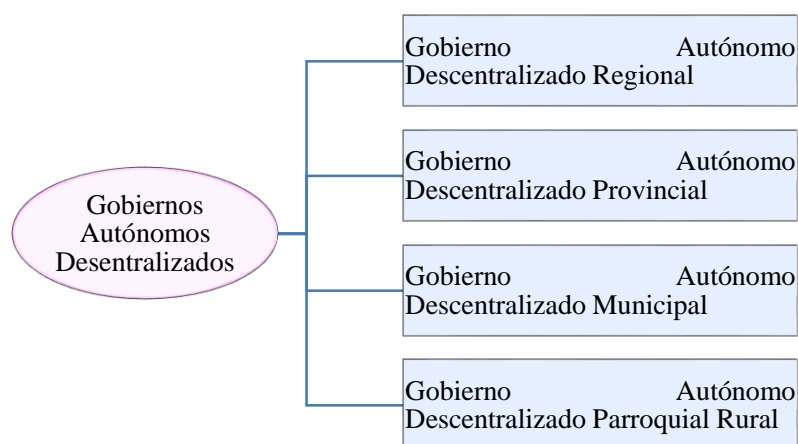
Gobiernos Autónomos Desentralizados

Gobierno Autónomo Descentralizado Regional

Gobierno Autónomo Descentralizado Provincial

Gobierno Autónomo Descentralizado Municipal

Gobierno Autónomo Descentralizado Parroquial Rural